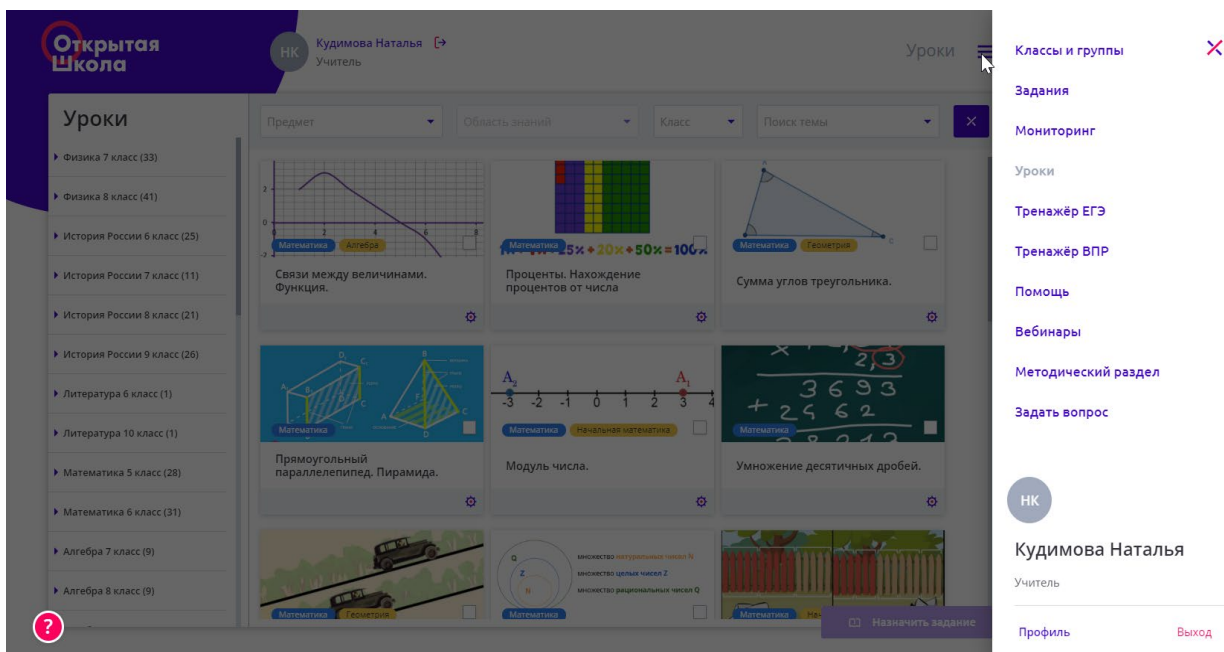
Открытая Школа

НК Кудимова Наталья
Учитель

Уроки

Уроки

Предмет
Область знаний
Класс
Поиск темы

▸ Физика 7 класс (33)
▸ Физика 8 класс (41)
▸ История России 6 класс (25)
▸ История России 7 класс (11)
▸ История России 8 класс (21)
▸ История России 9 класс (26)
▸ Литература 6 класс (1)
▸ Литература 10 класс (1)
▸ Математика 5 класс (28)
▸ Математика 6 класс (31)
▸ Алгебра 7 класс (9)
▸ Алгебра 8 класс (9)

Математика Алгебра
Связи между величинами. Функция.

Математика
$25x + 20x + 50x = 100x$
Проценты. Нахождение процентов от числа

Математика Геометрия
Сумма углов треугольника.

Математика
Прямоугольный параллелепипед. Пирамида.

$A_2$ $A_1$
-3 -2 -1 0 1 2 3 4
Математика Начальная математика
Модуль числа.

2,3
3693
+ 2562
Математика
Умножение десятичных дробей.

Математика Геометрия

множество натуральных чисел N
множество целых чисел Z
множество рациональных чисел Q
Математика

Математика

Назначить задание

?

Классы и группы
Задания
Мониторинг
Уроки
Тренажёр ЕГЭ
Тренажёр ВПР
Помощь
Вебинары
Методический раздел
Задать вопрос

НК
Кудимова Наталья
Учитель

Профиль
Выход